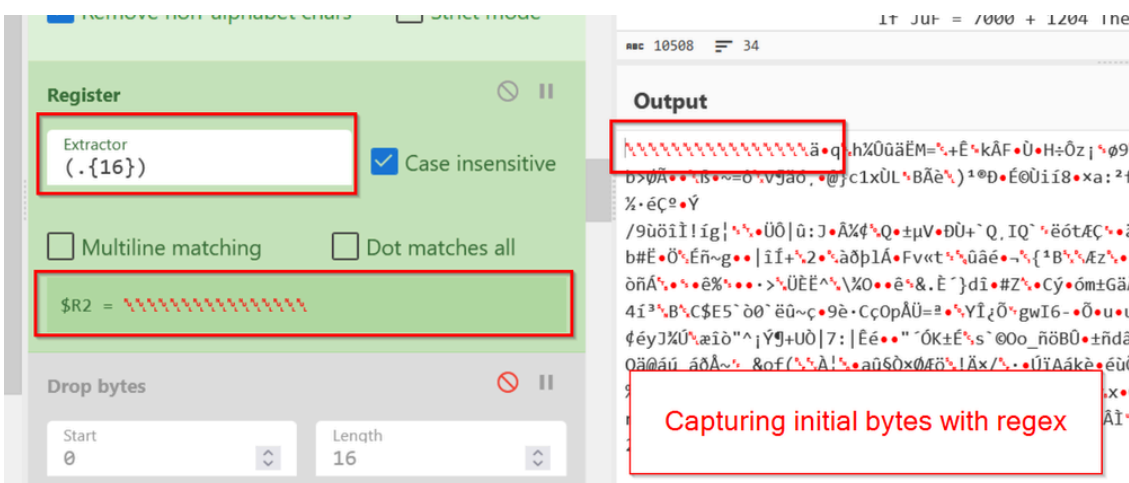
Remove non-alphabet chars
Strict mode

Register
Extractor
(.{16})
Case insensitive
Multiline matching
Dot matches all
$R2 = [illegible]

Drop bytes
Start
0
Length
16

If JuF = 7000 + 1204 The
10508 34

Output
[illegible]ä•q•h%ÛûäËM=•+Ê•kÂF•Ù•H÷Ôz¡•ø9
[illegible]
%·éÇº•Ý
/9ùöiÎ!íg¦••ÙÔ|û:J•Â%¢•Q•±µV•ÐÙ+`Q IQ`•ëötÆÇ•
b#Ë•Ö•Éñ~g••|ïÍ+•2•àðþlÁ•Fv«t••ûâé•¬•{¹B••Æz•
òñÁ•••ê%•••>•ÜÈË^•\%O••ê•&.È´}dî•#Z•Cý•óm±Gä
4í³•B•C$E5`ò0`ëû~ç•9è•CçOpÅÜ=ª•YÎ¿Õ•gwI6-•Õ•u
¢éyJ%Ú•æîò"^¡Ý¶+UÒ|7:|Êé••"´ÓK±É•s`©Oo_ñöBÛ•±ñdã
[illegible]

Capturing initial bytes with regex